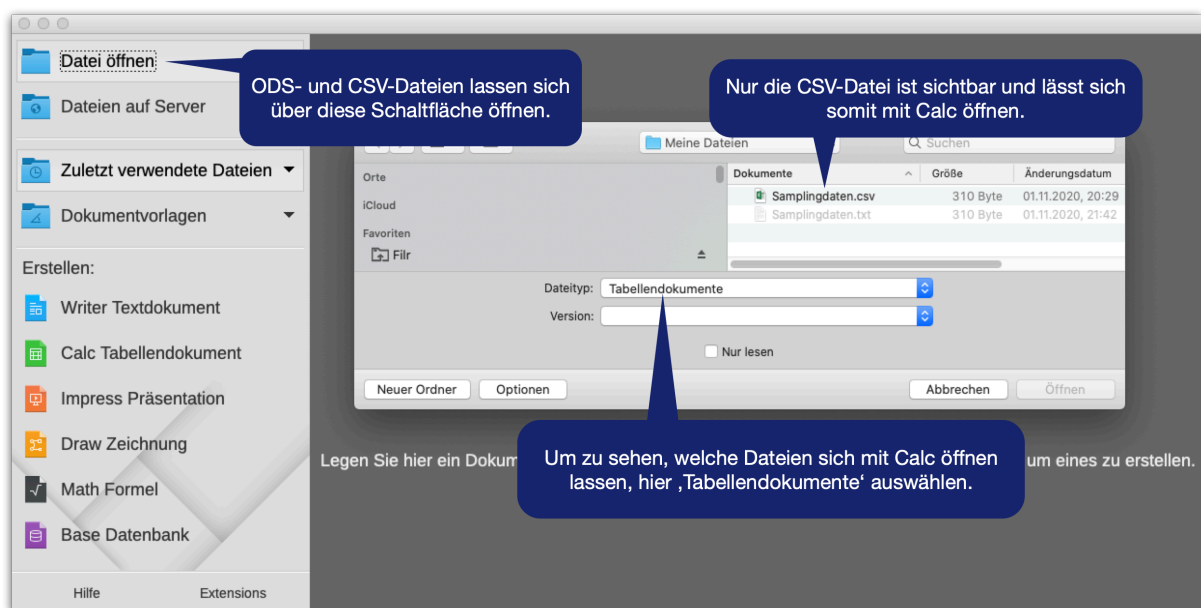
Datei öffnen

Dateien auf Server

Zuletzt verwendete Dateien

Dokumentvorlagen

Erstellen:

Writer Textdokument

Calc Tabellendokument

Impress Präsentation

Draw Zeichnung

Math Formel

Base Datenbank

Hilfe

Extensions

ODS- und CSV-Dateien lassen sich über diese Schaltfläche öffnen.

Nur die CSV-Datei ist sichtbar und lässt sich somit mit Calc öffnen.

Meine Dateien

Suchen

Orte

iCloud

Favoriten

Filr

| Dokumente | Größe | Änderungsdatum |
|---|---|---|
| Samplingdaten.csv | 310 Byte | 01.11.2020, 20:29 |
| Samplingdaten.txt | 310 Byte | 01.11.2020, 21:42 |

Dateityp: Tabellendokumente

Version:

Nur lesen

Neuer Ordner

Optionen

Abbrechen

Öffnen

Legen Sie hier ein Dokum

um eines zu erstellen.

Um zu sehen, welche Dateien sich mit Calc öffnen lassen, hier ‚Tabellendokumente‘ auswählen.